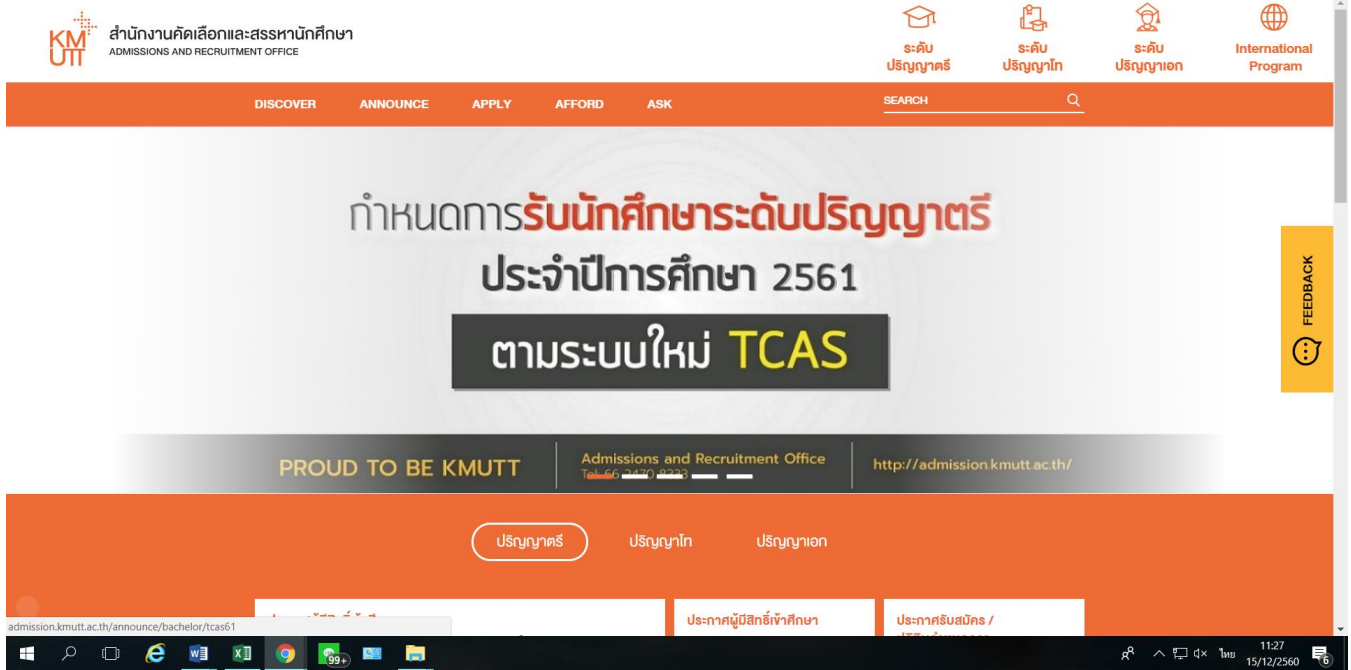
KMUTT สำนักงานคัดเลือกและสรรหานักศึกษา
ADMISSIONS AND RECRUITMENT OFFICE

ระดับ ปริญญาตรี
ระดับ ปริญญาโท
ระดับ ปริญญาเอก
International Program

DISCOVER ANNOUNCE APPLY AFFORD ASK

SEARCH

กำหนดการรับนักศึกษาระดับปริญญาตรี
ประจำปีการศึกษา 2561
ตามระบบใหม่ TCAS

PROUD TO BE KMUTT
Admissions and Recruitment Office
Tel. 66 2470 8333 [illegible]
http://admission.kmutt.ac.th/

FEEDBACK

ปริญญาตรี ปริญญาโท ปริญญาเอก

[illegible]
ประกาศผู้มีสิทธิ์เข้าศึกษา
ประกาศรับสมัคร /
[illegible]

admission.kmutt.ac.th/announce/bachelor/tcas61

99+
ไทย 11:27 15/12/2560
6